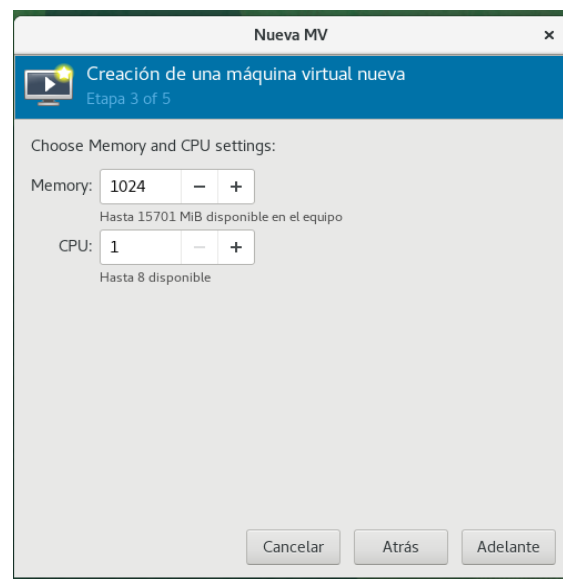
Nueva MV

×

Creación de una máquina virtual nueva

Etapa 3 of 5

Choose Memory and CPU settings:

Memory: 1024 − +

Hasta 15701 MiB disponible en el equipo

CPU: 1 − +

Hasta 8 disponible

Cancelar

Atrás

Adelante